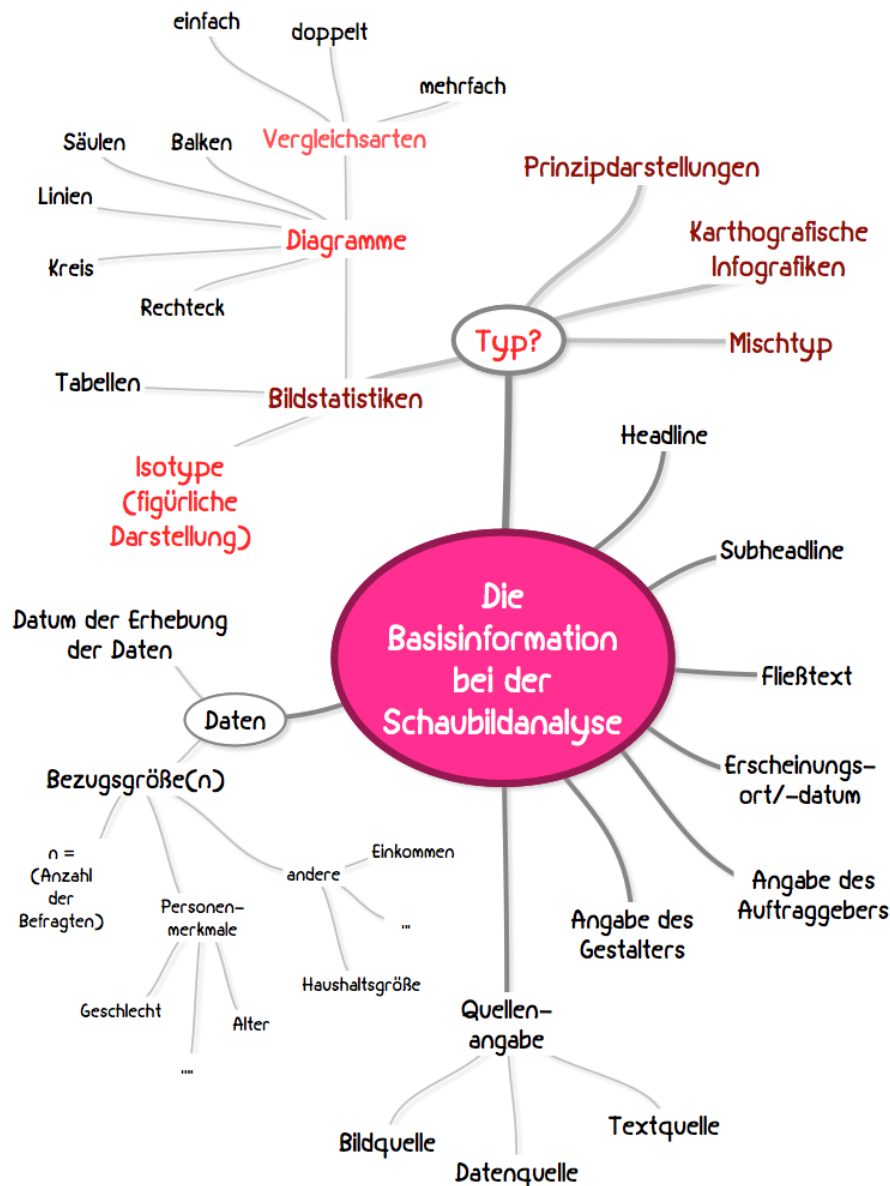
Die Basisinformation bei der Schaubildanalyse

Typ?

Prinzipdarstellungen

Karthografische Infografiken

Mischtyp

Bildstatistiken

Vergleichsarten

einfach

doppelt

mehrfach

Diagramme

Säulen

Balken

Linien

Kreis

Rechteck

Tabellen

Isotype (figürliche Darstellung)

Headline

Subheadline

Fließtext

Erscheinungsort/-datum

Angabe des Auftraggebers

Angabe des Gestalters

Quellenangabe

Bildquelle

Datenquelle

Textquelle

Daten

Datum der Erhebung der Daten

Bezugsgröße(n)

n = (Anzahl der Befragten)

Personenmerkmale

Geschlecht

....

Alter

andere

Einkommen

...

Haushaltsgröße